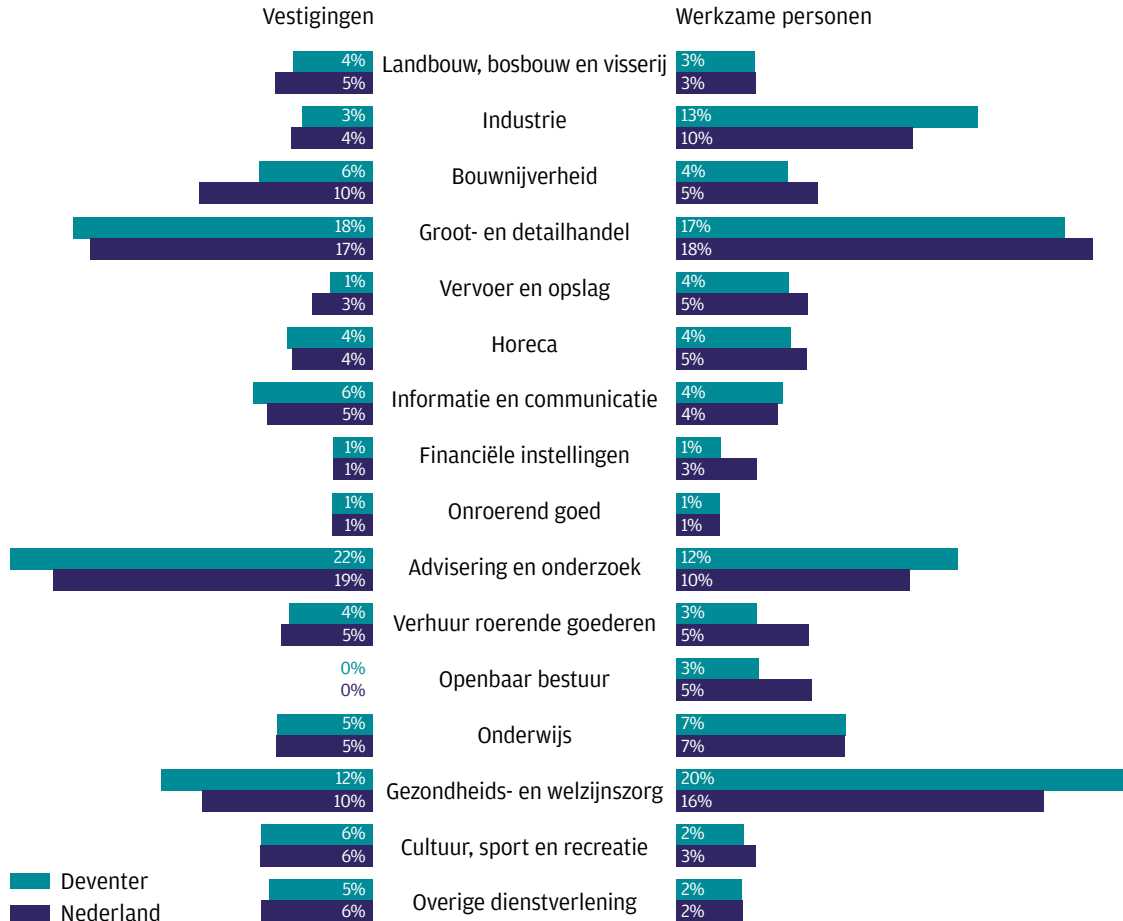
Vestigingen

Werkzame personen

| Vestigingen Deventer | Vestigingen Nederland | Sector | Werkzame personen Deventer | Werkzame personen Nederland |
|---|---|---|---|---|
| 4% | 5% | Landbouw, bosbouw en visserij | 3% | 3% |
| 3% | 4% | Industrie | 13% | 10% |
| 6% | 10% | Bouwnijverheid | 4% | 5% |
| 18% | 17% | Groot- en detailhandel | 17% | 18% |
| 1% | 3% | Vervoer en opslag | 4% | 5% |
| 4% | 4% | Horeca | 4% | 5% |
| 6% | 5% | Informatie en communicatie | 4% | 4% |
| 1% | 1% | Financiële instellingen | 1% | 3% |
| 1% | 1% | Onroerend goed | 1% | 1% |
| 22% | 19% | Advisering en onderzoek | 12% | 10% |
| 4% | 5% | Verhuur roerende goederen | 3% | 5% |
| 0% | 0% | Openbaar bestuur | 3% | 5% |
| 5% | 5% | Onderwijs | 7% | 7% |
| 12% | 10% | Gezondheids- en welzijnszorg | 20% | 16% |
| 6% | 6% | Cultuur, sport en recreatie | 2% | 3% |
| 5% | 6% | Overige dienstverlening | 2% | 2% |

Deventer
Nederland